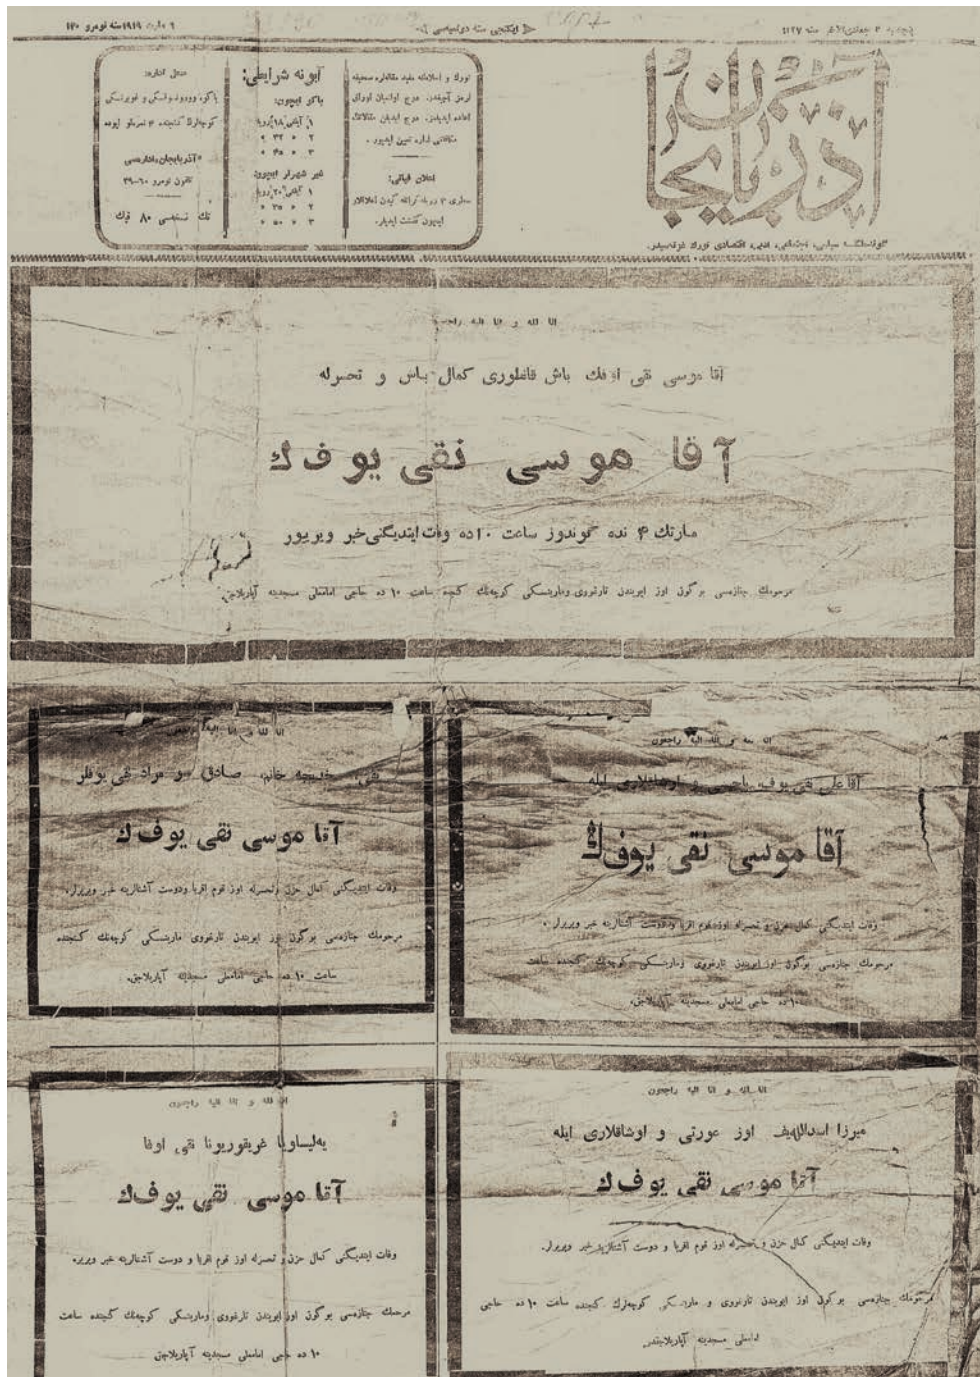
٦ مارت ١٩١٩ سنه نومرو ١٤٠

ایکنجی سنه دوامیسی

پنجشنبه ٣ جمادی‌الآخر سنه ١٣٣٧

آذربایجان

آذربایجان جمهوریتی‌نین ایلک نشر اورقانی

قوملی‌نین سیاسی، اجتماعی، ادبی، اقتصادی اوراق غزته‌سیدر.

اورق و اعلانلره عاید مکاتبه و محاسبه ارمنی کیلسه‌سی... درج اولنیان اوراق اعاده ایدیلمز. درج ایدیلن مقالات مقابلنده اداره تعیین ایدیلیر.

اعلان قیاتی:
سطری ٣ روبله، کراره گیدن اعلانلار ایچون گنت ایدیلیر.

آبونه شرایطی:
باکو ایچون:
١ آیلغی ١٨ روبل
٢ « ٣٢ «
٣ « ٤٥ «
غیر شهرلر ایچون:
١ آیلغی ٢٠ روبل
٢ « ٣٥ «
٣ « ٥٠ «

تک نسخه‌سی ٨٠ قپک

محل اداره:
باکو، وورونتسوفسکی و قوبرنسکی کوچه‌لری کنجنده ٣ نمرولو ایوده

«آذربایجان» اداره‌سی
تلفون نومرو ٦٠-٣٩

انا لله و انا الیه راجعون

آقا موسی نقی اوغلی باش قاللوری کمال یاس و تحسرله

آقا موسی نقی یوفك

مارتك ٤ نده گوندوز ساعت ١٠ ده وفات ایتدیگنی خبر ویریورلر

مرحومك جنازه‌سی بوگون اوز ایوندن تازه‌پیر و مارینسکی کوچه‌لری کنجنده ساعت ١٠ ده حاجی امامل مسجدینه آپاریلاجق.

انا لله و انا الیه راجعون

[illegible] خدیجه خانم، صادق و مراد نقی یوفلر

آقا موسی نقی یوفك

وفات ایتدیگنی کمال حزن و تحسرله اوز اقربا و دوست آشنالارینه خبر ویریرلر.

مرحومك جنازه‌سی بوگون اوز ایوندن تازه‌پیر و مارینسکی کوچه‌لری کنجنده ساعت ١٠ ده حاجی امامل مسجدینه آپاریلاجق.

انا لله و انا الیه راجعون

آقا علی نقی یوف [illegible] اوشاقلاری ایله

آقا موسی نقی یوفك

وفات ایتدیگنی کمال حزن و تحسرله اوز اقربا و دوست آشنالارینه خبر ویریرلر.

مرحومك جنازه‌سی اوز ایوندن تازه‌پیر و مارینسکی کوچه‌لری کنجنده ساعت ١٠ ده حاجی امامل مسجدینه آپاریلاجق.

انا لله و انا الیه راجعون

یه‌لیساویا غریغوریوونا نقی اوفا

آقا موسی نقی یوفك

وفات ایتدیگنی کمال حزن و تحسرله اوز قوم اقربا و دوست آشنالارینه خبر ویریره.

مرحومك جنازه‌سی بوگون اوز ایوندن تازه‌پیر و مارینسکی کوچه‌لری کنجنده ساعت ١٠ ده حاجی امامل مسجدینه آپاریلاجق.

انا لله و انا الیه راجعون

میرزا اسدالله‌یف اوز عورتی و اوشاقلاری ایله

آقا موسی نقی یوفك

وفات ایتدیگنی کمال حزن و تحسرله اوز قوم اقربا و دوست آشنالارینه خبر ویریرلر.

مرحومك جنازه‌سی بوگون اوز ایوندن تازه‌پیر و مارینسکی کوچه‌لری کنجنده ساعت ١٠ ده حاجی امامل مسجدینه آپاریلاجقدر.